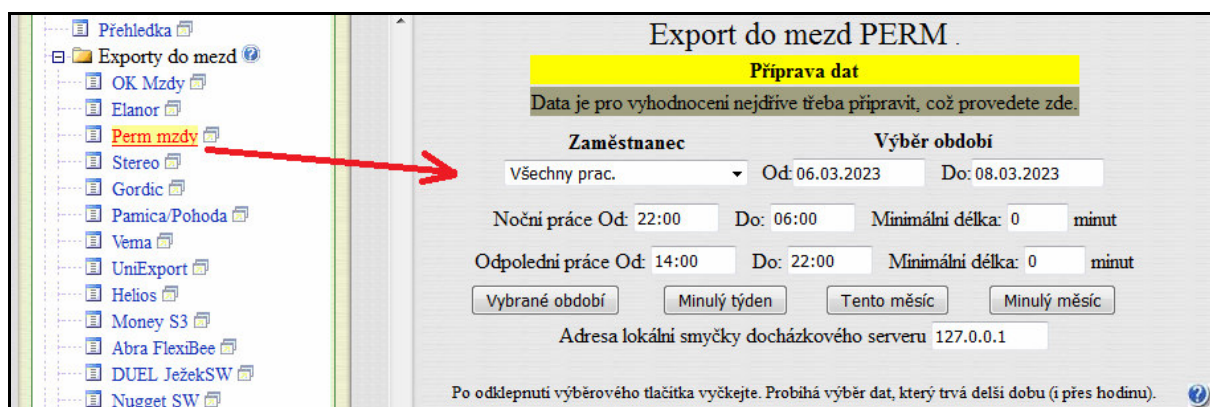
Přehledka
Exporty do mezd
OK Mzdy
Elanor
Perm mzdy
Stereo
Gordic
Pamica/Pohoda
Vema
UniExport
Helios
Money S3
Abra FlexiBee
DUEL JežekSW
Nugget SW

Export do mezd PERM .

Příprava dat

Data je pro vyhodnocení nejdříve třeba připravit, což provedete zde.

Zaměstnanec
Všechny prac.

Výběr období
Od: 06.03.2023 Do: 08.03.2023

Noční práce Od: 22:00 Do: 06:00 Minimální délka: 0 minut

Odpolední práce Od: 14:00 Do: 22:00 Minimální délka: 0 minut

Vybrané období | Minulý týden | Tento měsíc | Minulý měsíc

Adresa lokální smyčky docházkového serveru 127.0.0.1

Po odklepnutí výběrového tlačítka vyčkejte. Probíhá výběr dat, který trvá delší dobu (i přes hodinu).